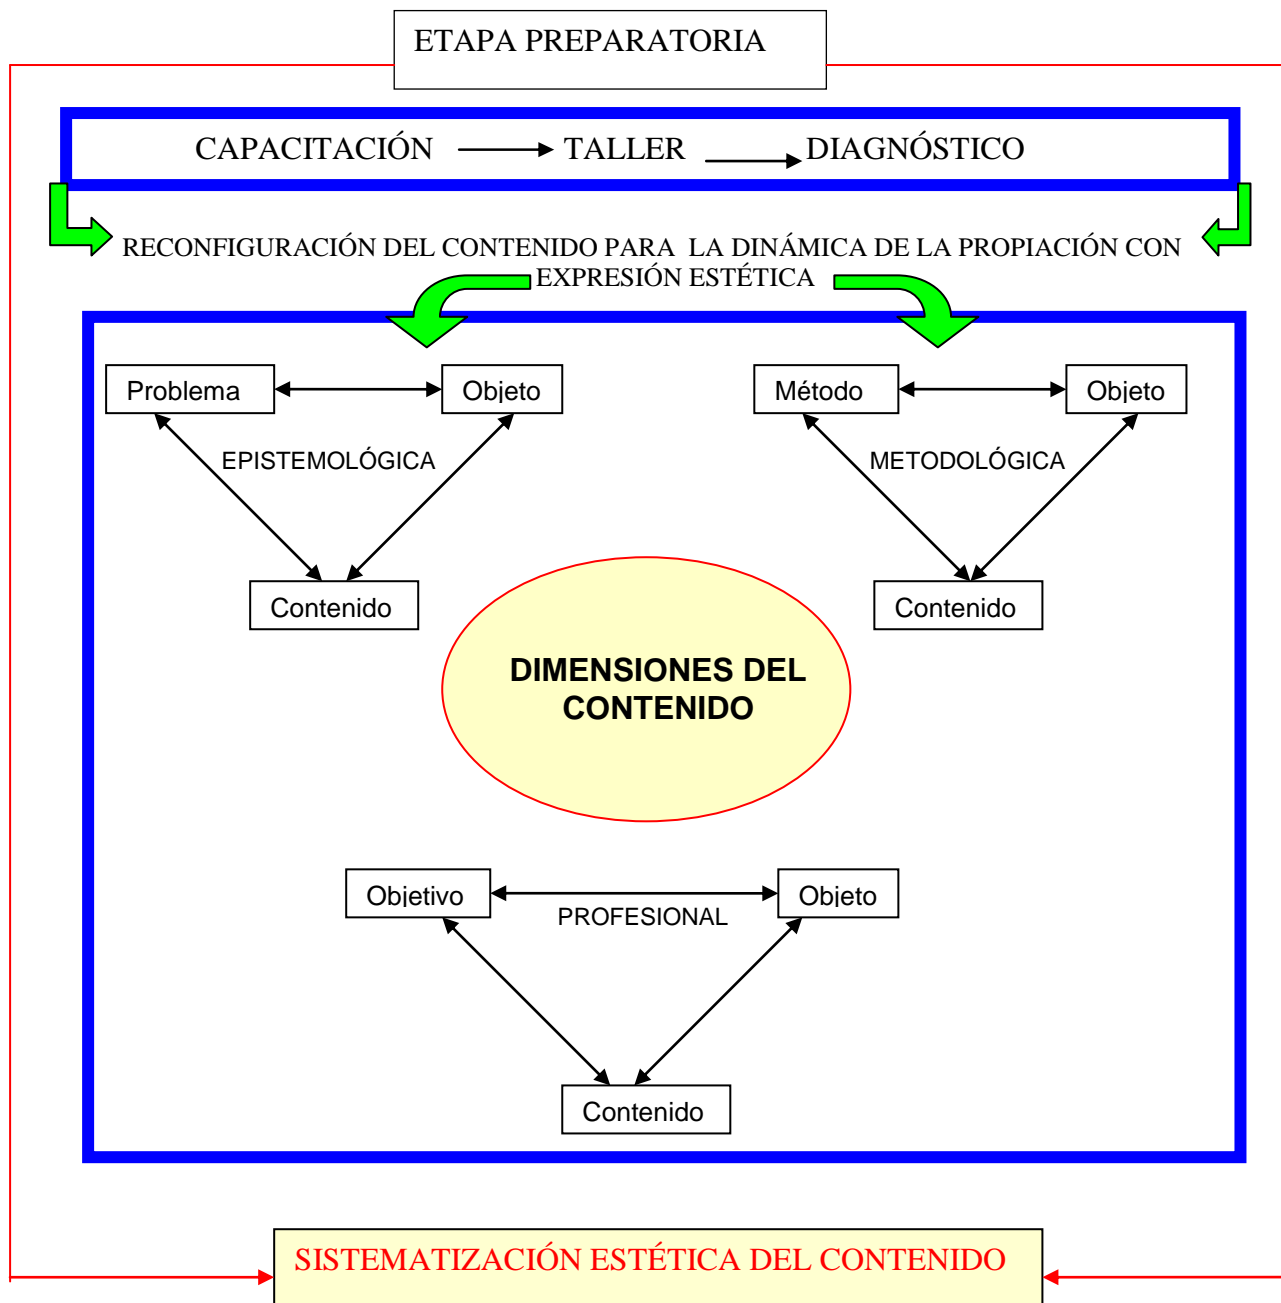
ETAPA PREPARATORIA

CAPACITACIÓN → TALLER → DIAGNÓSTICO

RECONFIGURACIÓN DEL CONTENIDO PARA LA DINÁMICA DE LA PROPIACIÓN CON EXPRESIÓN ESTÉTICA

Problema

Objeto

EPISTEMOLÓGICA

Contenido

Método

Objeto

METODOLÓGICA

Contenido

DIMENSIONES DEL CONTENIDO

Objetivo

Objeto

PROFESIONAL

Contenido

SISTEMATIZACIÓN ESTÉTICA DEL CONTENIDO